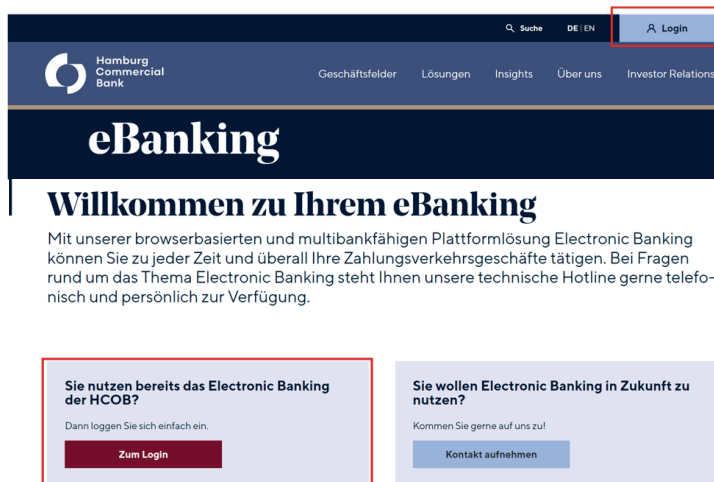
Suche DE | EN Login

Hamburg Commercial Bank

Geschäftsfelder Lösungen Insights Über uns Investor Relations

eBanking

Willkommen zu Ihrem eBanking

Mit unserer browserbasierten und multibankfähigen Plattformlösung Electronic Banking können Sie zu jeder Zeit und überall Ihre Zahlungsverkehrsgeschäfte tätigen. Bei Fragen rund um das Thema Electronic Banking steht Ihnen unsere technische Hotline gerne telefonisch und persönlich zur Verfügung.

Sie nutzen bereits das Electronic Banking der HCOB?

Dann loggen Sie sich einfach ein.

Zum Login

Sie wollen Electronic Banking in Zukunft zu nutzen?

Kommen Sie gerne auf uns zu!

Kontakt aufnehmen